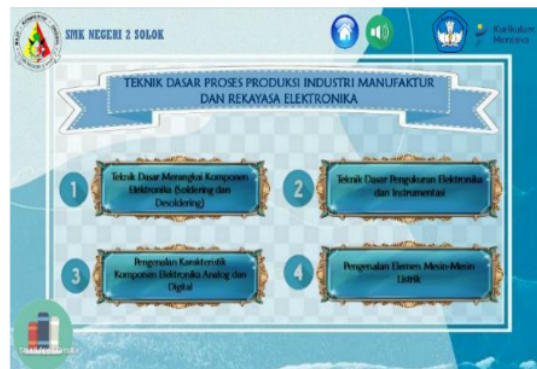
SMK NEGERI 2 SOLOK

Kurikulum Merdeka

TEKNIK DASAR PROSES PRODUKSI INDUSTRI MANUFAKTUR DAN REKAYASA ELEKTRONIKA

1 Teknik Dasar Merangkai Komponen Elektronika (Soldering dan Desoldering)

2 Teknik Dasar Pengukuran Elektronika dan Instrumentasi

3 Pengenalan Karakteristik Komponen Elektronika Analog dan Digital

4 Pengenalan Elemen Mesin-Mesin Listrik

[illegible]